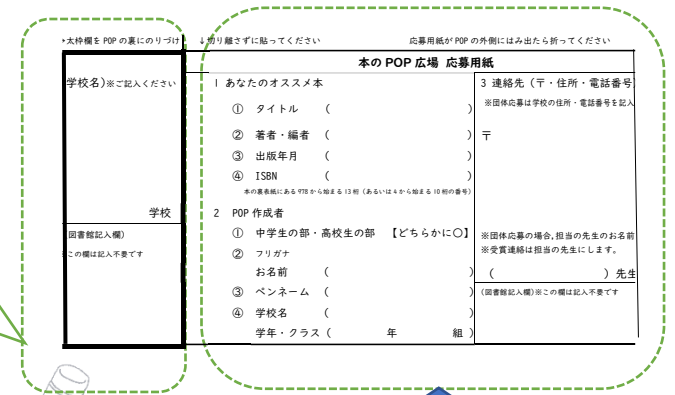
*太枠欄を POP の裏にのりづけ　↓切り離さずに貼ってください　応募用紙が POP の外側にはみ出たら折ってください

本の POP 広場 応募用紙

学校名)※ご記入ください

学校

図書館記入欄)
この欄は記入不要です

1 あなたのオススメ本
① タイトル （ ）
② 著者・編者 （ ）
③ 出版年月 （ ）
④ ISBN （ ）
本の裏表紙にある 978 から始まる 13 桁（あるいは 4 から始まる 10 桁の番号）

2 POP 作成者
① 中学生の部・高校生の部 【どちらかに○】
② フリガナ
お名前 （ ）
③ ペンネーム （ ）
④ 学校名 （ ）
学年・クラス （ 年 組 ）

3 連絡先（〒・住所・電話番号
※団体応募は学校の住所・電話番号を記入

〒

※団体応募の場合，担当の先生のお名前
※受賞連絡は担当の先生にします。
（ ）先生
(図書館記入欄)※この欄は記入不要です